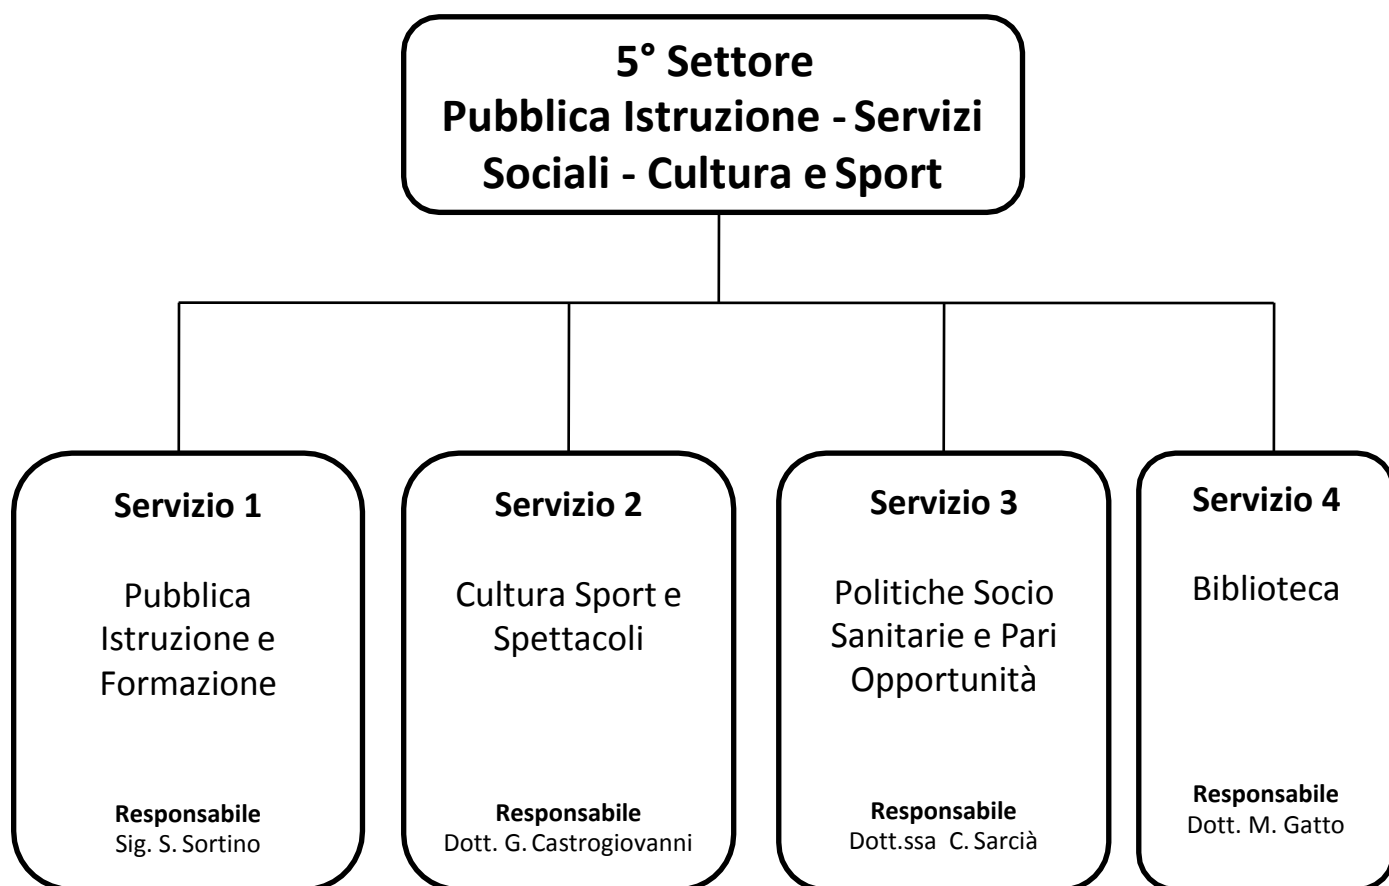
5° Settore
Pubblica Istruzione - Servizi Sociali - Cultura e Sport

Servizio 1

Pubblica Istruzione e Formazione

Responsabile
Sig. S. Sortino

Servizio 2

Cultura Sport e Spettacoli

Responsabile
Dott. G. Castrogiovanni

Servizio 3

Politiche Socio Sanitarie e Pari Opportunità

Responsabile
Dott.ssa C. Sarcià

Servizio 4

Biblioteca

Responsabile
Dott. M. Gatto